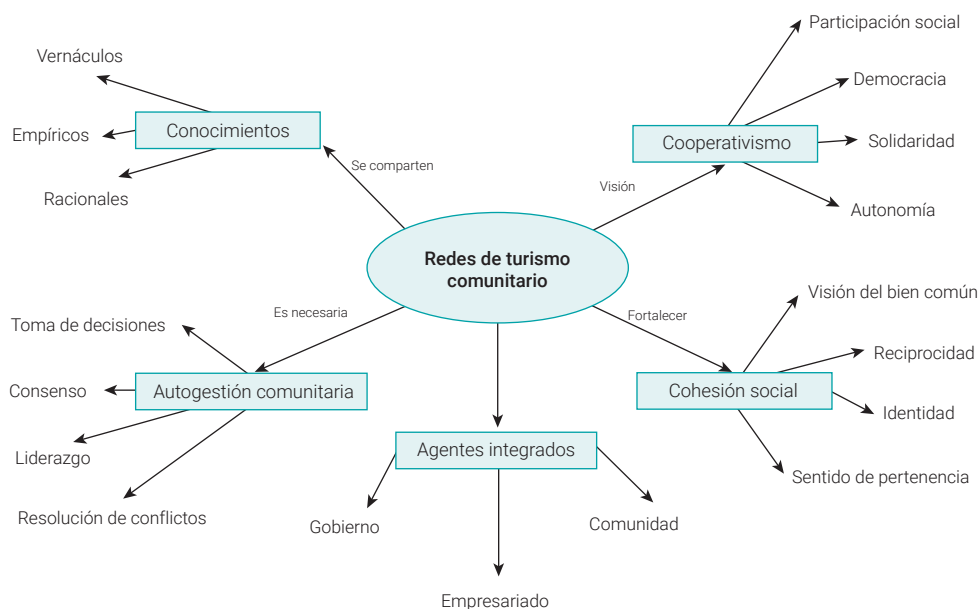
Redes de turismo comunitario

Se comparten
Conocimientos
Vernáculos
Empíricos
Racionales

Visión
Cooperativismo
Participación social
Democracia
Solidaridad
Autonomía

Es necesaria
Autogestión comunitaria
Toma de decisiones
Consenso
Liderazgo
Resolución de conflictos

Agentes integrados
Gobierno
Empresariado
Comunidad

Fortalecer
Cohesión social
Visión del bien común
Reciprocidad
Identidad
Sentido de pertenencia